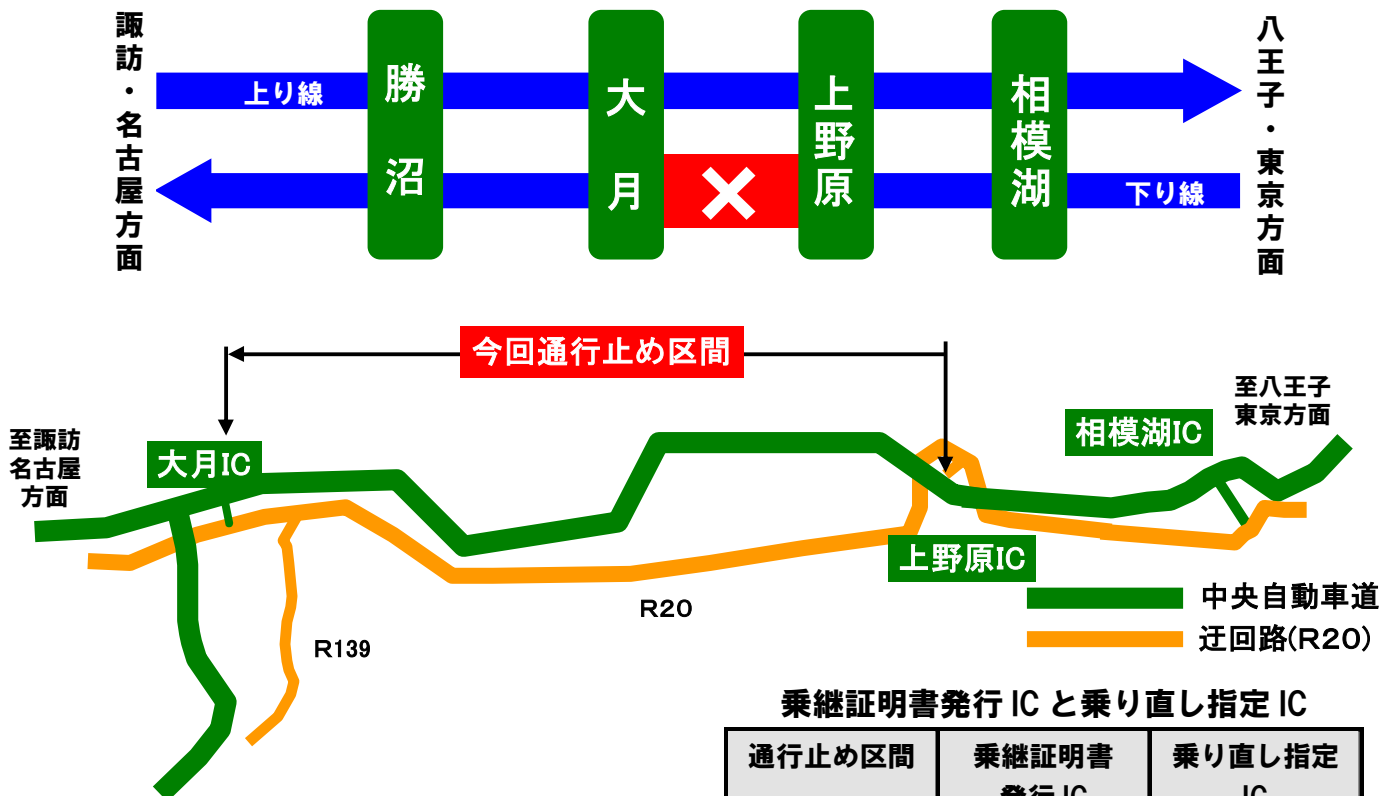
諏訪・名古屋方面

上り線

勝沼

大月

上野原

相模湖

下り線

八王子・東京方面

今回通行止め区間

至諏訪名古屋方面

大月IC

至八王子東京方面

相模湖IC

上野原IC

R20

R139

中央自動車道

迂回路(R20)

乗継証明書発行 IC と乗り直し指定 IC

| 通行止め区間 | 乗継証明書発行IC | 乗り直し指定IC |
|---|---|---|